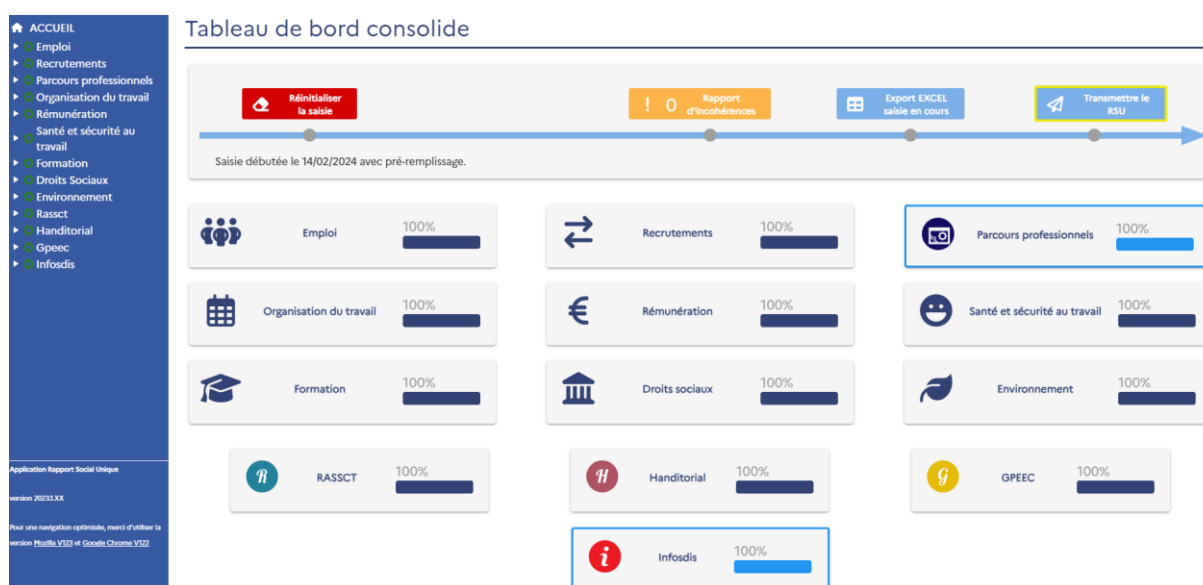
ACCUEIL
Emploi
Recrutements
Parcours professionnels
Organisation du travail
Rémunération
Santé et sécurité au travail
Formation
Droits Sociaux
Environnement
Rassct
Handitorial
Gpeec
Infosdis

Application Rapport Social Unique

version 20231.XX

Pour une navigation optimisée, merci d'utiliser la version Mozilla V123 et Google Chrome V122

Tableau de bord consolide

Réinitialiser la saisie

! 0 Rapport d'incohérences

Export EXCEL saisie en cours

Transmettre le RSU

Saisie débutée le 14/02/2024 avec pré-remplissage.

Emploi 100%

Recrutements 100%

Parcours professionnels 100%

Organisation du travail 100%

Rémunération 100%

Santé et sécurité au travail 100%

Formation 100%

Droits sociaux 100%

Environnement 100%

RASSCT 100%

Handitorial 100%

GPEEC 100%

Infosdis 100%